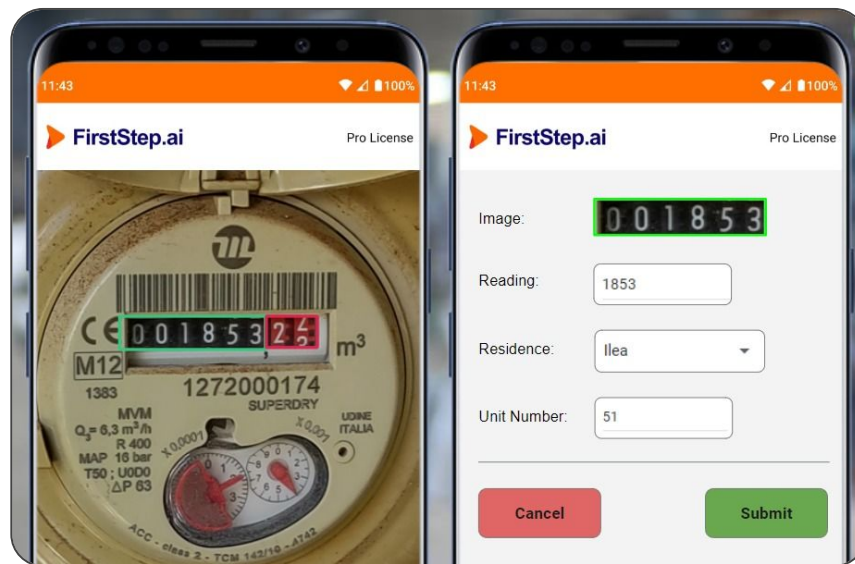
11:43 100%

FirstStep.ai Pro License

CE 0 0 1 8 5 3 2 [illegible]

$m^3$

M12

1383

1272000174

SUPERDRY

MVM

$Q_3 = 6,3\ m^3/h$

R 400

MAP 16 bar

T50 ; U0D0

ΔP 63

UDINE ITALIA

X 0,0001

X 0,001

ACC - class 2 - TCM 142/10 - 4742

11:43 100%

FirstStep.ai Pro License

Image: 0 0 1 8 5 3

Reading: 1853

Residence: Ilea

Unit Number: 51

Cancel

Submit